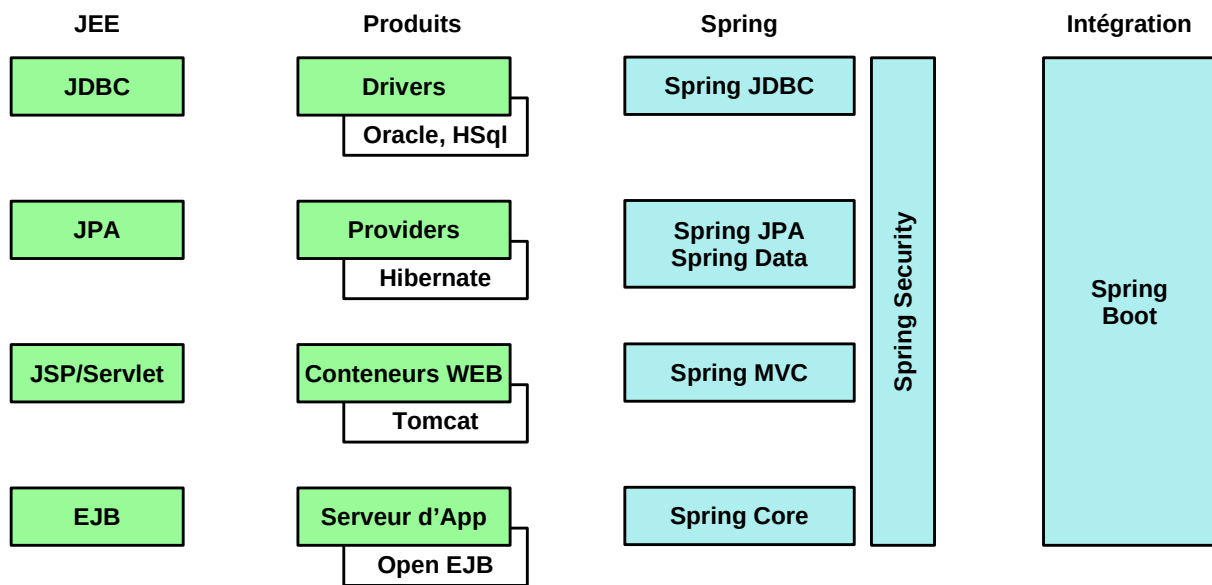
JEE

JDBC

JPA

JSP/Servlet

EJB

Produits

Drivers

Oracle, HSql

Providers

Hibernate

Conteneurs WEB

Tomcat

Serveur d'App

Open EJB

Spring

Spring JDBC

Spring JPA
Spring Data

Spring MVC

Spring Core

Spring Security

Intégration

Spring
Boot